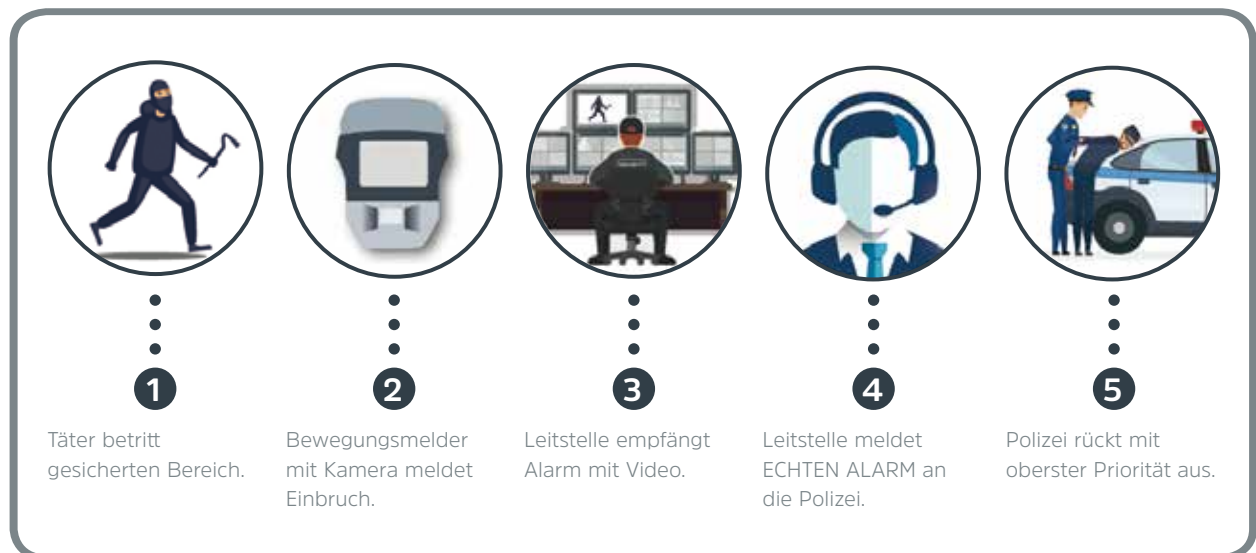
1

Täter betritt gesicherten Bereich.

2

Bewegungsmelder mit Kamera meldet Einbruch.

3

Leitstelle empfängt Alarm mit Video.

4

Leitstelle meldet ECHTEN ALARM an die Polizei.

5

Polizei rückt mit oberster Priorität aus.